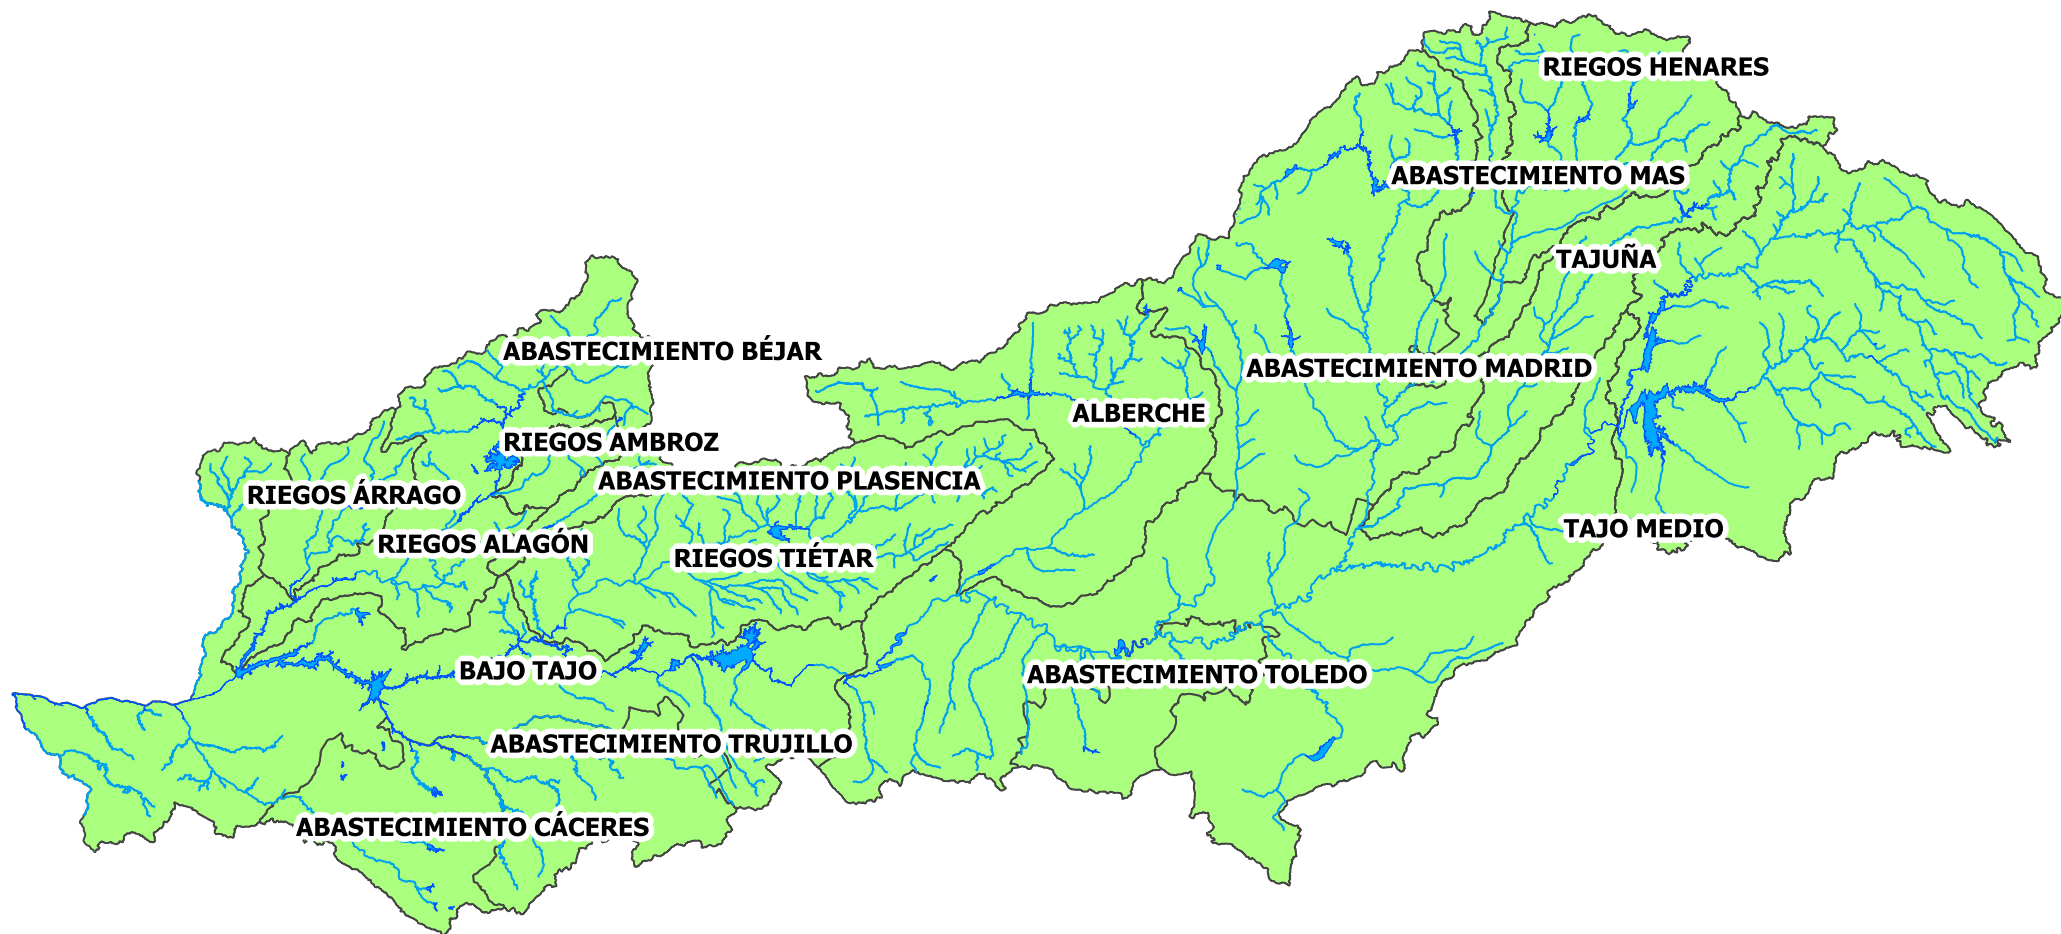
RIEGOS HENARES

ABASTECIMIENTO MAS

TAJUÑA

ABASTECIMIENTO BÉJAR

ABASTECIMIENTO MADRID

ALBERCHE

RIEGOS AMBROZ

ABASTECIMIENTO PLASENCIA

RIEGOS ÁRRAGO

TAJO MEDIO

RIEGOS ALAGÓN

RIEGOS TIÉTAR

BAJO TAJO

ABASTECIMIENTO TOLEDO

ABASTECIMIENTO TRUJILLO

ABASTECIMIENTO CÁCERES